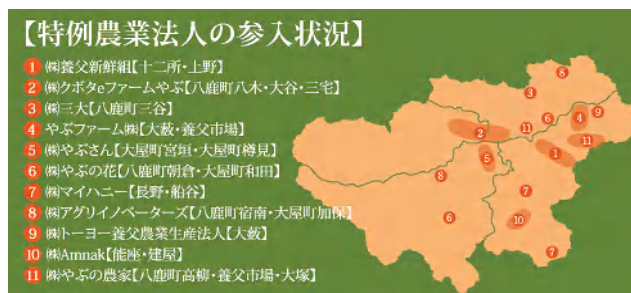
【特例農業法人の参入状況】

1 ㈱養父新鮮組【十二所・上野】
2 ㈱クボタeファームやぶ【八鹿町八木・大谷・三宅】
3 ㈱三大【八鹿町三谷】
4 やぶファーム㈱【大薮・養父市場】
5 ㈱やぶさん【大屋町宮垣・大屋町樽見】
6 ㈱やぶの花【八鹿町朝倉・大屋町和田】
7 ㈱マイハニー【長野・船谷】
8 ㈱アグリイノベーターズ【八鹿町宿南・大屋町加保】
9 ㈱トーヨー養父農業生産法人【大薮】
10 ㈱Amnak【能座・建屋】
11 ㈱やぶの農家【八鹿町高柳・養父市場・大塚】

8
3
2
11
6
4
9
11
1
5
8
7
6
10
7